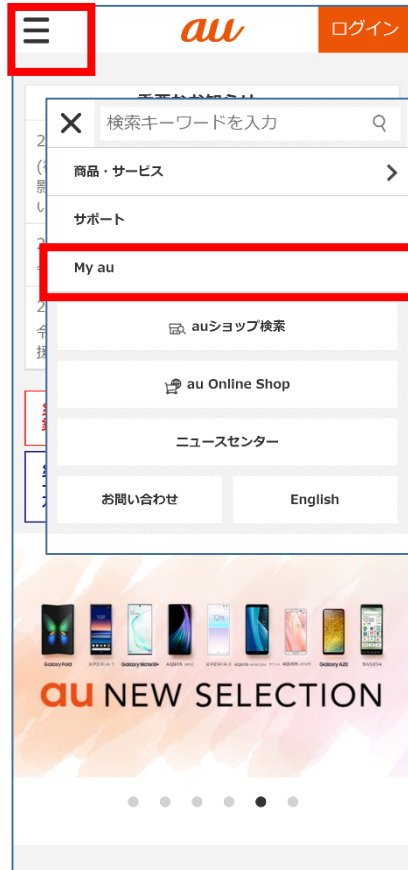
au

ログイン

検索キーワードを入力

商品・サービス

サポート

My au

auショップ検索

au Online Shop

ニュースセンター

お問い合わせ

English

Galaxy Fold　XPERIA 1　Galaxy Note10+　AQUOS zero2　XPERIA 8　AQUOS sense3　AQUOS sense3 plus　Galaxy A20　BASIO4

au NEW SELECTION